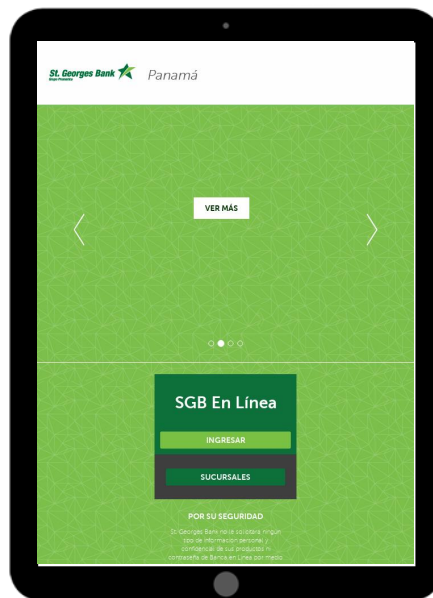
St. Georges Bank
Grupo Prival

Panamá

VER MÁS

SGB En Línea

INGRESAR

SUCURSALES

POR SU SEGURIDAD

St. Georges Bank no le solicitará ningún tipo de información personal y confidencial de sus productos ni contraseña de Banca en Línea por medio